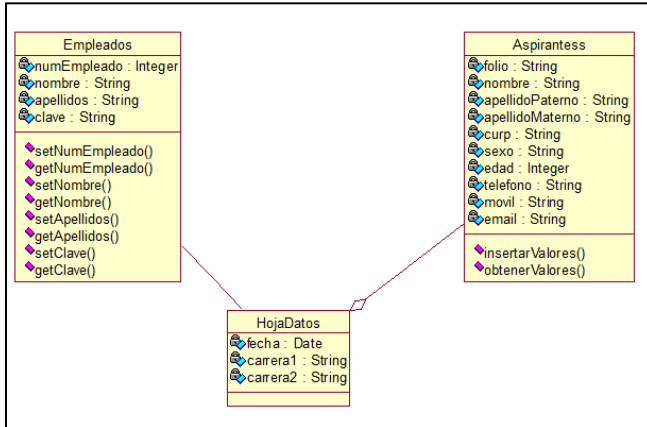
Empleados
numEmpleado : Integer
nombre : String
apellidos : String
clave : String
setNumEmpleado()
getNumEmpleado()
setNombre()
getNombre()
setApellidos()
getApellidos()
setClave()
getClave()

Aspirantess
folio : String
nombre : String
apellidoPaterno : String
apellidoMaterno : String
curp : String
sexo : String
edad : Integer
telefono : String
movil : String
email : String
insertarValores()
obtenerValores()

HojaDatos
fecha : Date
carrera1 : String
carrera2 : String